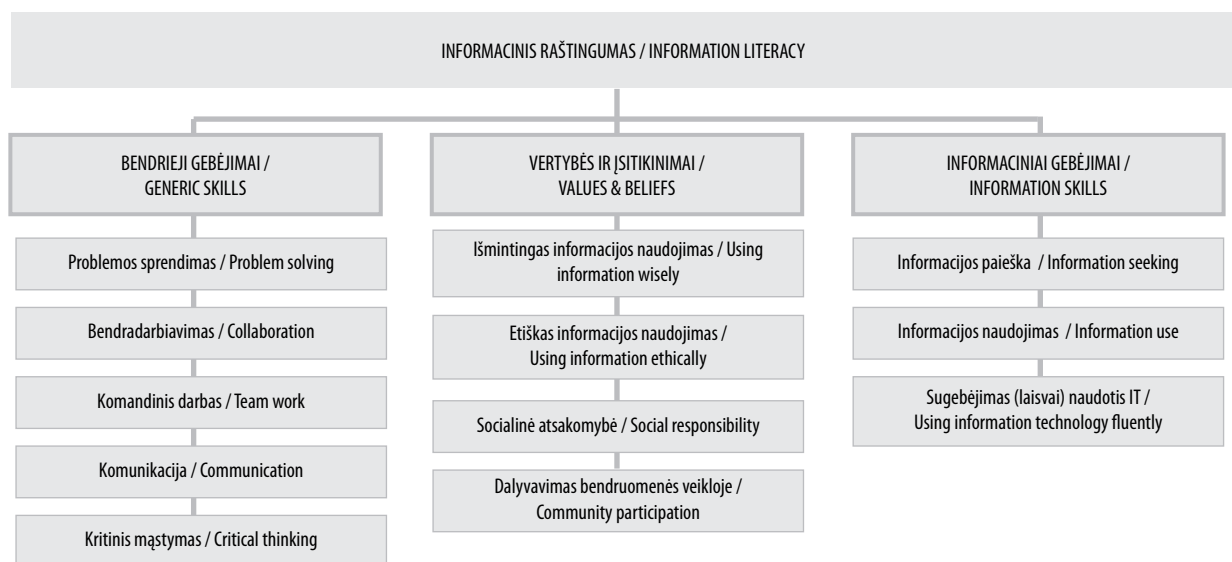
INFORMACINIS RAŠTINGUMAS / INFORMATION LITERACY

BENDRIEJI GEBĖJIMAI / GENERIC SKILLS

Problemos sprendimas / Problem solving

Bendradarbiavimas / Collaboration

Komandinis darbas / Team work

Komunikacija / Communication

Kritinis mąstymas / Critical thinking

VERTYBĖS IR ĮSITIKINIMAI / VALUES & BELIEFS

Išmintingas informacijos naudojimas / Using information wisely

Etiškas informacijos naudojimas / Using information ethically

Socialinė atsakomybė / Social responsibility

Dalyvavimas bendruomenės veikloje / Community participation

INFORMACINIAI GEBĖJIMAI / INFORMATION SKILLS

Informacijos paieška / Information seeking

Informacijos naudojimas / Information use

Sugebėjimas (laisvai) naudotis IT / Using information technology fluently